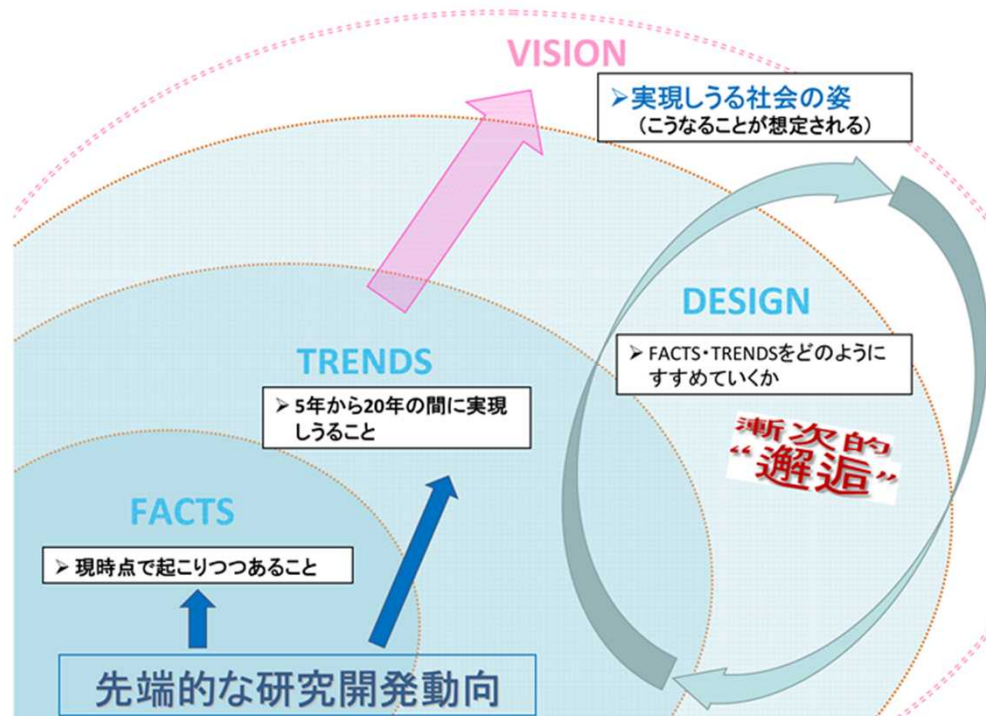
VISION

➢実現しうる社会の姿
（こうなることが想定される）

DESIGN

➢ FACTS・TRENDSをどのように すすめていくか

漸次的 "邂逅"

TRENDS

➢ 5年から20年の間に実現しうること

FACTS

➢ 現時点で起こりつつあること

先端的な研究開発動向